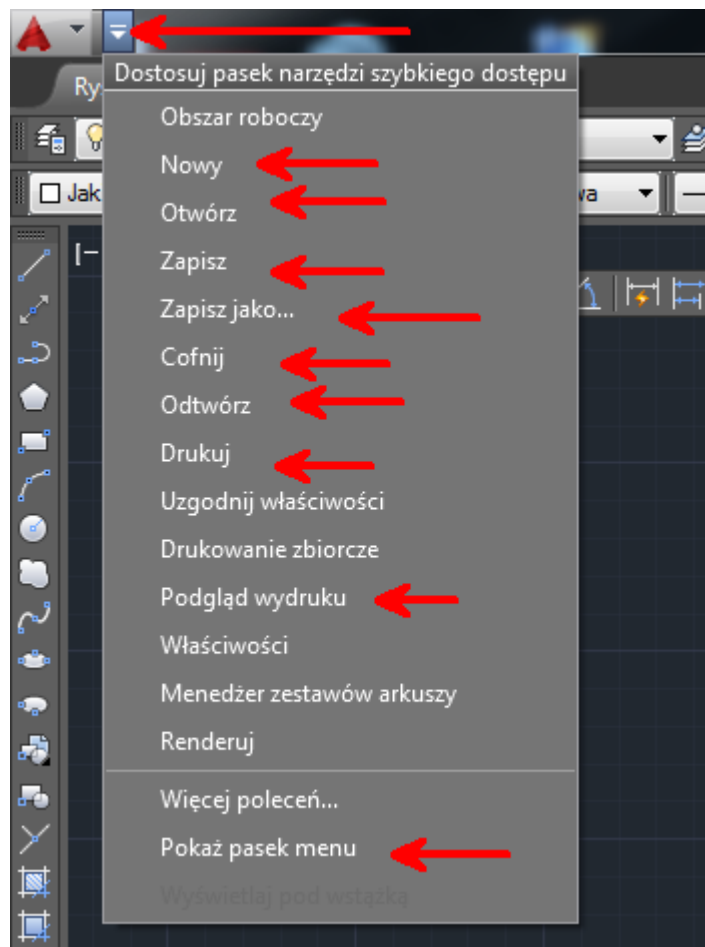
Ry

Jak

wa

[−

Dostosuj pasek narzędzi szybkiego dostępu

Obszar roboczy

Nowy

Otwórz

Zapisz

Zapisz jako...

Cofnij

Odtwórz

Drukuj

Uzgodnij właściwości

Drukowanie zbiorcze

Podgląd wydruku

Właściwości

Menedżer zestawów arkuszy

Renderuj

Więcej poleceń...

Pokaż pasek menu

Wyświetlaj pod wstążką